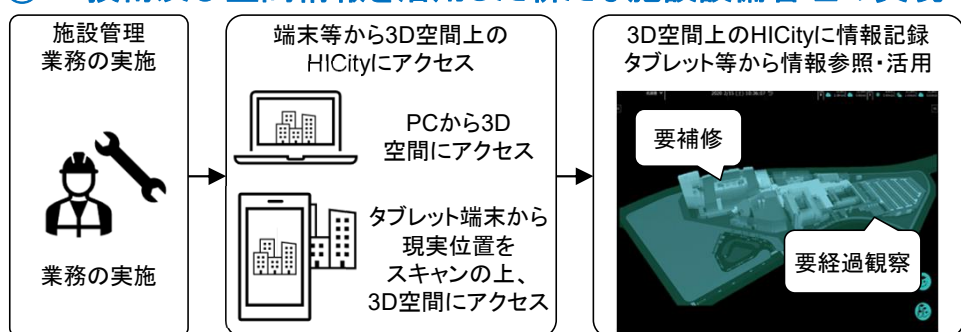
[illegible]

施設管理
業務の実施

業務の実施

端末等から3D空間上の
HICityにアクセス

PCから3D
空間にアクセス

タブレット端末から
現実位置を
スキャンの上、
3D空間にアクセス

3D空間上のHICityに情報記録
タブレット等から情報参照・活用

要補修

要経過観察